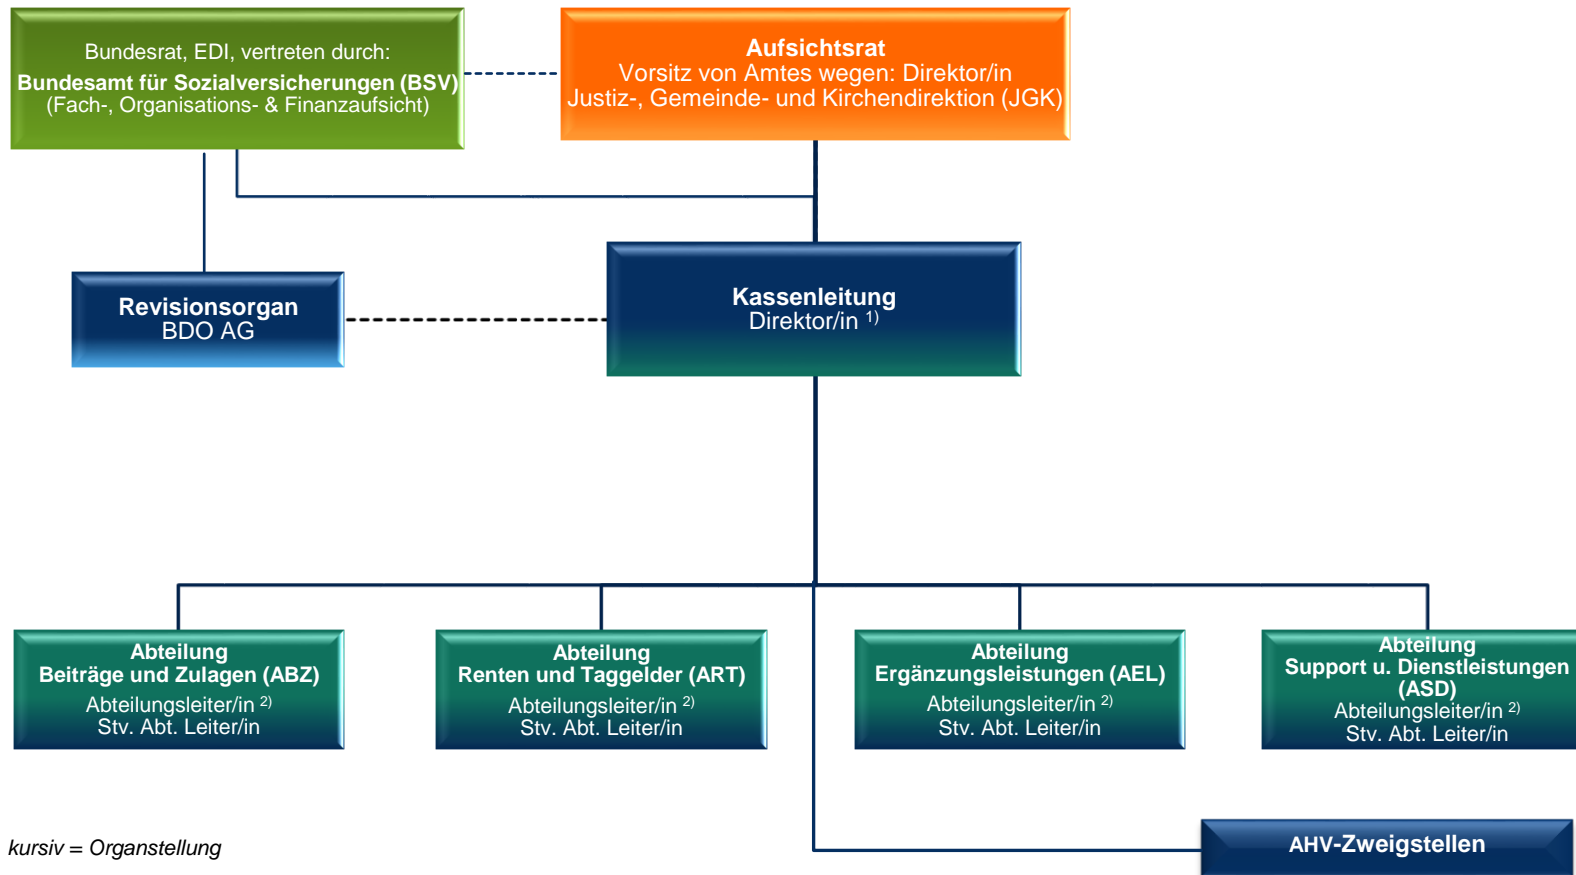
Bundesrat, EDI, vertreten durch:
**Bundesamt für Sozialversicherungen (BSV)**
(Fach-, Organisations- & Finanzaufsicht)

**Aufsichtsrat**
Vorsitz von Amtes wegen: Direktor/in
Justiz-, Gemeinde- und Kirchendirektion (JGK)

**Revisionsorgan**
BDO AG

**Kassenleitung**
Direktor/in $^{1)}$

**Abteilung**
**Beiträge und Zulagen (ABZ)**
Abteilungsleiter/in $^{2)}$
Stv. Abt. Leiter/in

**Abteilung**
**Renten und Taggelder (ART)**
Abteilungsleiter/in $^{2)}$
Stv. Abt. Leiter/in

**Abteilung**
**Ergänzungsleistungen (AEL)**
Abteilungsleiter/in $^{2)}$
Stv. Abt. Leiter/in

**Abteilung**
**Support u. Dienstleistungen (ASD)**
Abteilungsleiter/in $^{2)}$
Stv. Abt. Leiter/in

**AHV-Zweigstellen**

*kursiv = Organstellung*